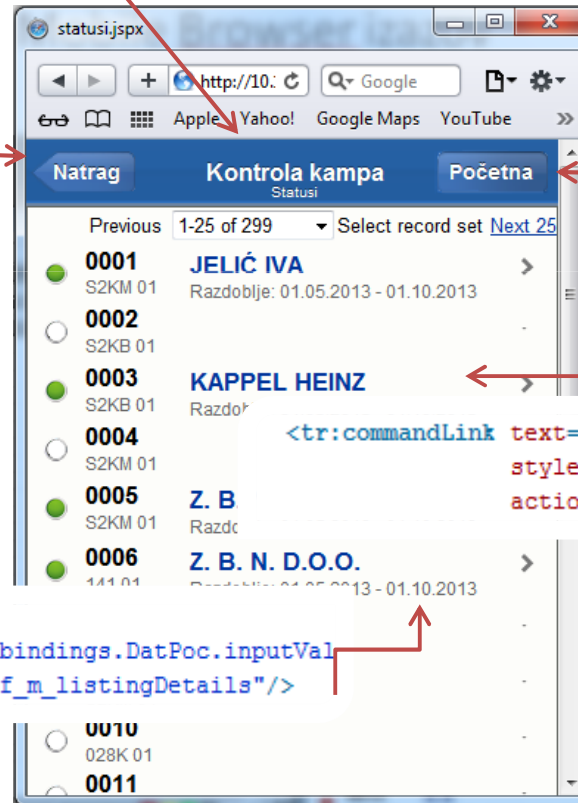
statusi.jspx

Browser izaz

http://10.

Google

Apple Yahoo! Google Maps YouTube »

Natrag

Kontrola kampa

Statusi

Početna

Previous 1-25 of 299 Select record set Next 25

0001
S2KM 01
JELIĆ IVA
Razdoblje: 01.05.2013 - 01.10.2013

0002
S2KB 01
-

0003
S2KB 01
KAPPEL HEINZ
Razdob

0004
S2KM 01

<tr:commandLink text=
style
actio

0005
S2KM 01
Z. B.
Razdo

0006
141 01
Z. B. N. D.O.O.
Razdoblje: 01.05.2013 - 01.10.2013

bindings.DatPoc.inputVal
f_m_listingDetails"/>

0010
028K 01

0011